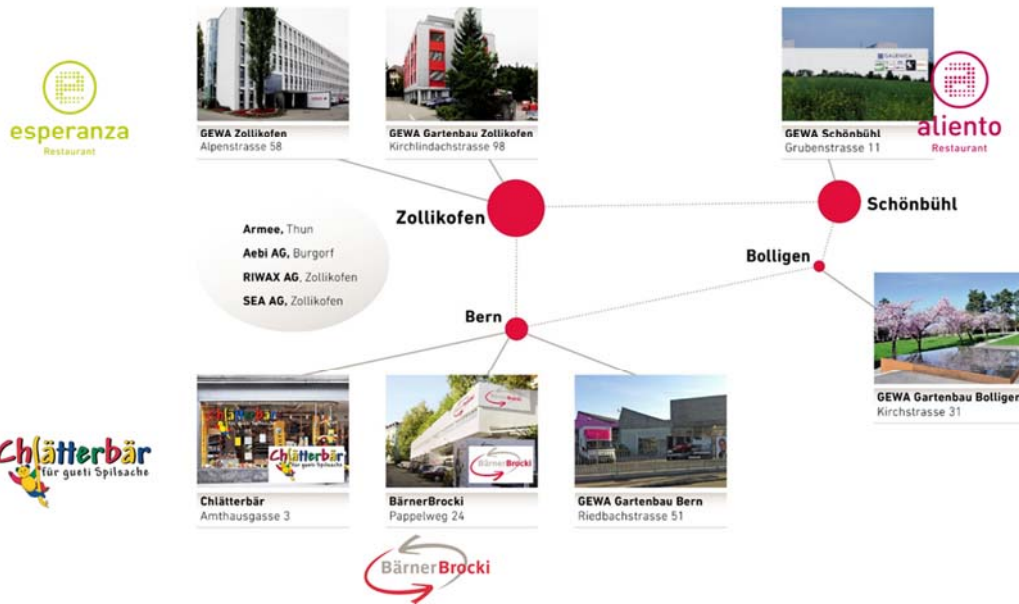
esperanza
Restaurant

GEWA Zollikofen
Alpenstrasse 58

GEWA Gartenbau Zollikofen
Kirchlindachstrasse 98

GEWA Schönbühl
Grubenstrasse 11

aliento
Restaurant

Zollikofen

Schönbühl

Armee, Thun
Aebi AG, Burgorf
RIWAX AG, Zollikofen
SEA AG, Zollikofen

Bolligen

Bern

GEWA Gartenbau Bolligen
Kirchstrasse 31

Chlätterbär
für gueti Spilsache

Chlätterbär
Amthausgasse 3

BärnerBrocki
Pappelweg 24

GEWA Gartenbau Bern
Riedbachstrasse 51

BärnerBrocki